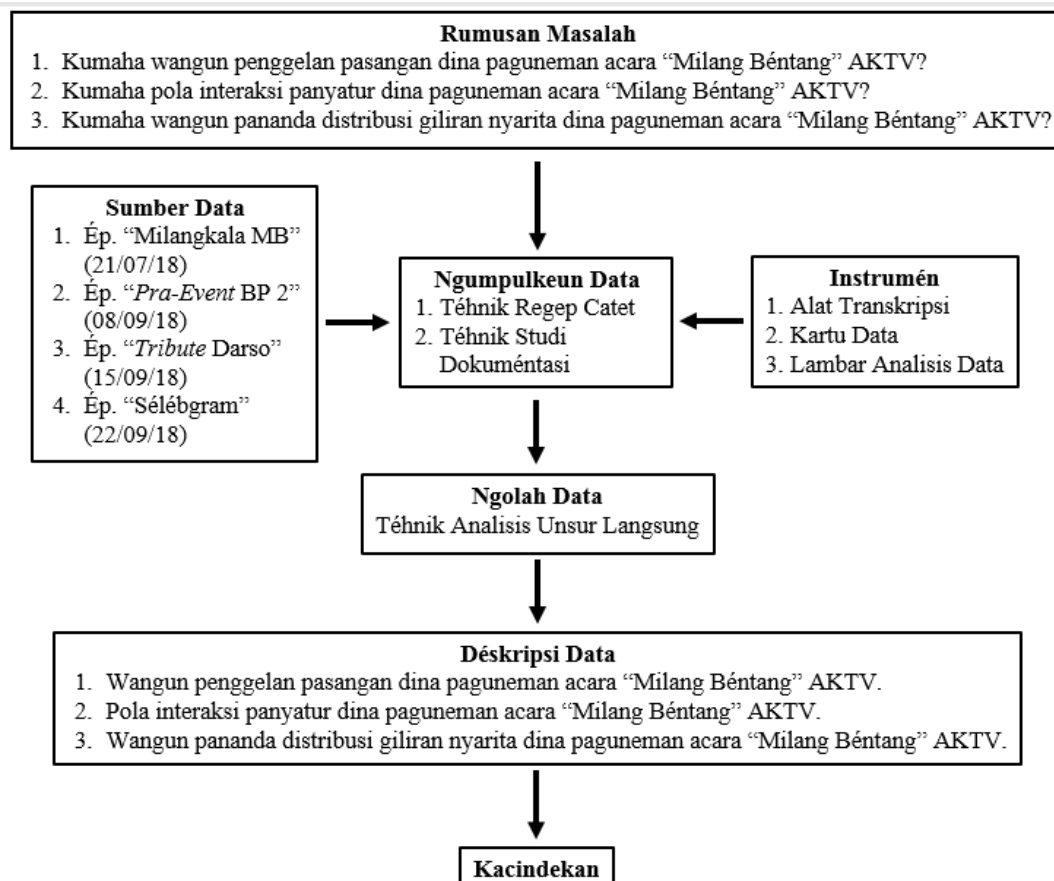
**Rumusan Masalah**
1. Kumaha wangun penggelan pasangan dina paguneman acara "Milang Béntang" AKTV?
2. Kumaha pola interaksi panyatur dina paguneman acara "Milang Béntang" AKTV?
3. Kumaha wangun pananda distribusi giliran nyarita dina paguneman acara "Milang Béntang" AKTV?

**Sumber Data**
1. Ép. "Milangkala MB" (21/07/18)
2. Ép. "*Pra-Event* BP 2" (08/09/18)
3. Ép. "*Tribute* Darso" (15/09/18)
4. Ép. "Sélébgram" (22/09/18)

**Ngumpulkeun Data**
1. Téhnik Regep Catet
2. Téhnik Studi Dokuméntasi

**Instrumén**
1. Alat Transkripsi
2. Kartu Data
3. Lambar Analisis Data

**Ngolah Data**
Téhnik Analisis Unsur Langsung

**Déskripsi Data**
1. Wangun penggelan pasangan dina paguneman acara "Milang Béntang" AKTV.
2. Pola interaksi panyatur dina paguneman acara "Milang Béntang" AKTV.
3. Wangun pananda distribusi giliran nyarita dina paguneman acara "Milang Béntang" AKTV.

**Kacindekan**